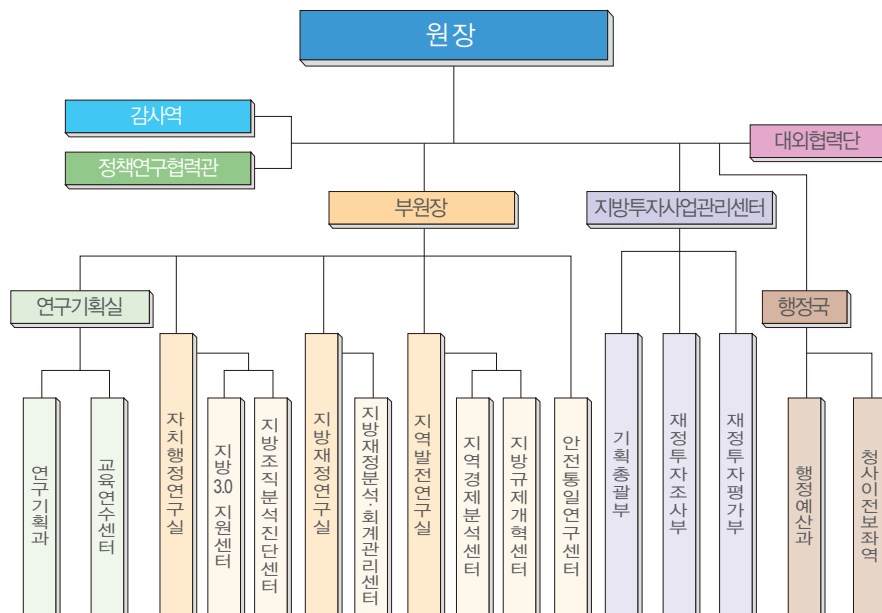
원장

감사역

정책연구협력관

대외협력단

부원장

지방투자사업관리센터

연구기획실

행정국

연구기획과

교육연수센터

자치행정연구실

지방3.0 지원센터

지방조직분석진단센터

지방재정연구실

지방재정분석·회계관리센터

지역발전연구실

지역경제분석센터

지방규제개혁센터

안전통일연구센터

기획총괄부

재정투자조사부

재정투자평가부

행정예산과

청사이전보좌역